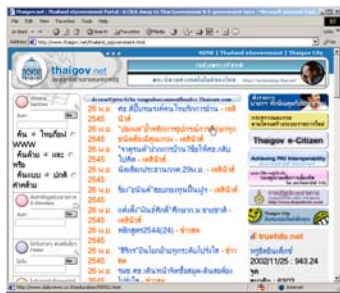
Thaigov.net | Thailand eGovernment Portal : A Click Away to Thai Government Info - Microsoft Internet Explorer

File Edit View Favorites Tools Help

Back Search Favorites Media

Address http://www.thaigov.net/thailand_egovernment.html

NEWS | Thailand eGovernment | Thaigov City

thaigov.net

ค้น • ใหม่ที่สุด WWW

ค้นด้วย • และ หรือ

ค้นแบบ • ปกติ คำค้นหา

26 ม.ย. 2545

26 ม.ย. 2545

26 ม.ย. 2545

26 ม.ย. 2545

26 ม.ย. 2545

26 ม.ย. 2545

26 ม.ย. 2545

26 ม.ย. 2545

26 ม.ย. 2545

Thaigov e-Citizen

Achieving PKI Interoperability

truehits.net

2002/11/25 : 943.24

http://www.dailynews.co.th/education/ Internet